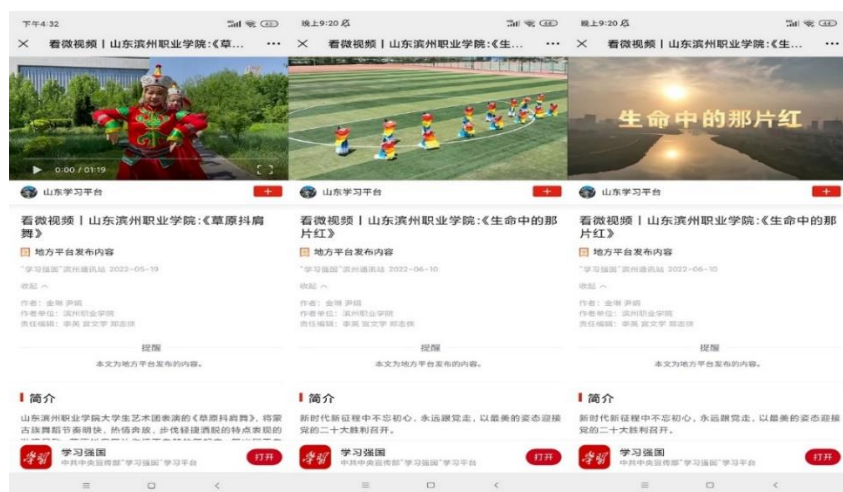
下午4:32

看微视频 | 山东滨州职业学院:《草...

0:00 / 01:19

山东学习平台

+

看微视频 | 山东滨州职业学院:《草原抖肩舞》

地方平台发布内容

"学习强国"滨州通讯站 2022-05-19

收起

作者: 金琳 尹娟
作者单位: 滨州职业学院
责任编辑: 李黑 宫文宇 郑志铁

提醒
本文为地方平台发布的内容。

简介

山东滨州职业学院大学生艺术团表演的《草原抖肩舞》,将蒙古族舞蹈节奏明快,热情奔放,步伐轻捷洒脱的特点表现的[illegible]

学习强国
中共中央宣传部"学习强国"学习平台
打开

晚上9:20

看微视频 | 山东滨州职业学院:《生...

山东学习平台

+

看微视频 | 山东滨州职业学院:《生命中的那片红》

地方平台发布内容

"学习强国"滨州通讯站 2022-06-10

收起

作者: 金琳 尹娟
作者单位: 滨州职业学院
责任编辑: 李黑 宫文宇 郑志铁

提醒
本文为地方平台发布的内容。

简介

新时代新征程中不忘初心,永远跟党走,以最美的姿态迎接党的二十大胜利召开。

学习强国
中共中央宣传部"学习强国"学习平台
打开

晚上9:20

看微视频 | 山东滨州职业学院:《生...

生命中的那片红

山东学习平台

+

看微视频 | 山东滨州职业学院:《生命中的那片红》

地方平台发布内容

"学习强国"滨州通讯站 2022-06-10

收起

作者: 金琳 尹娟
作者单位: 滨州职业学院
责任编辑: 李黑 宫文宇 郑志铁

提醒
本文为地方平台发布的内容。

简介

新时代新征程中不忘初心,永远跟党走,以最美的姿态迎接党的二十大胜利召开。

学习强国
中共中央宣传部"学习强国"学习平台
打开